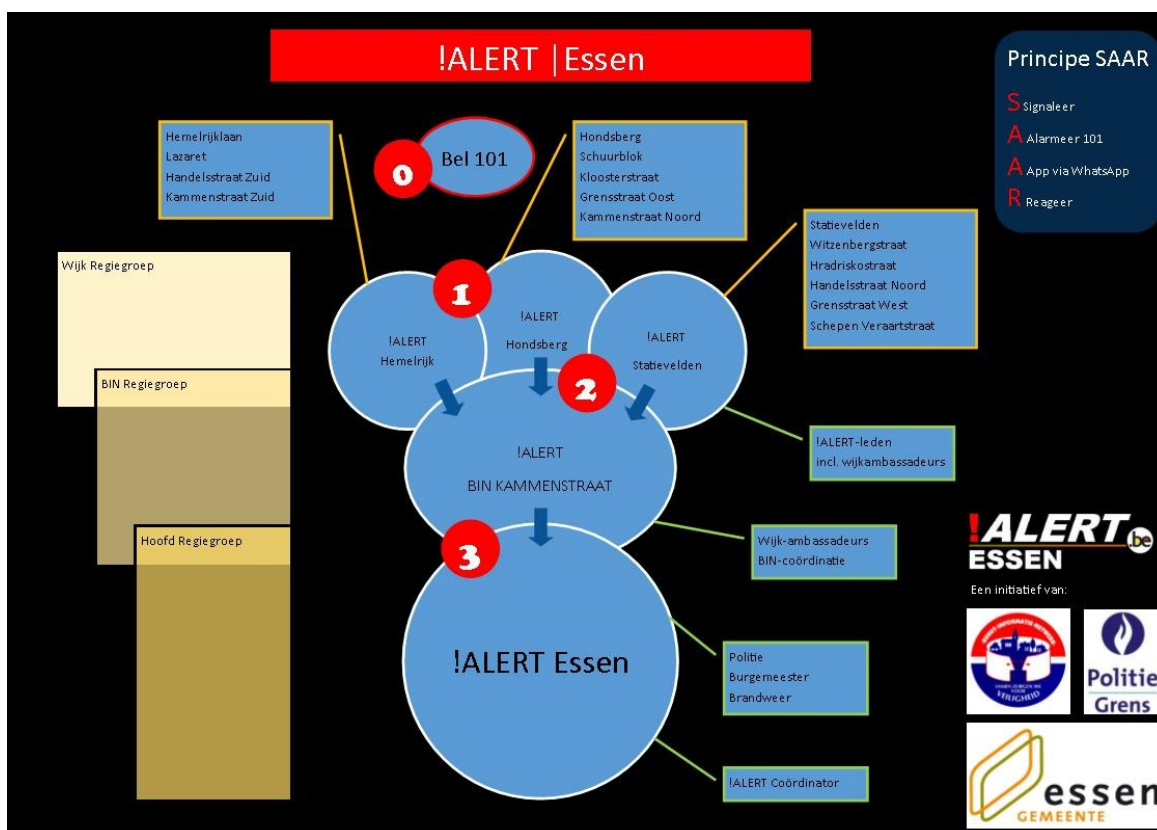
!ALERT | Essen

Principe SAAR
S Signaleer
A Alarmeer 101
A App via WhatsApp
R Reageer

0 Bel 101

Hemelrijklaan
Lazaret
Handelsstraat Zuid
Kammenstraat Zuid

Hondsberg
Schuurblok
Kloosterstraat
Grensstraat Oost
Kammenstraat Noord

Statievelden
Witzenbergstraat
Hradriskostraat
Handelsstraat Noord
Grensstraat West
Schepen Veraartstraat

Wijk Regiegroep

BIN Regiegroep

Hoofd Regiegroep

1

!ALERT
Hemelrijk

!ALERT
Hondsberg

!ALERT
Statievelden

2

!ALERT
BIN KAMMENSTRAAT

!ALERT-leden
incl. wijkambassadeurs

3

Wijk-ambassadeurs
BIN-coördinatie

!ALERT Essen

Politie
Burgemeester
Brandweer

!ALERT Coördinator

!ALERT.be
ESSEN
Een initiatief van:

Politie
Grens

essen
GEMEENTE